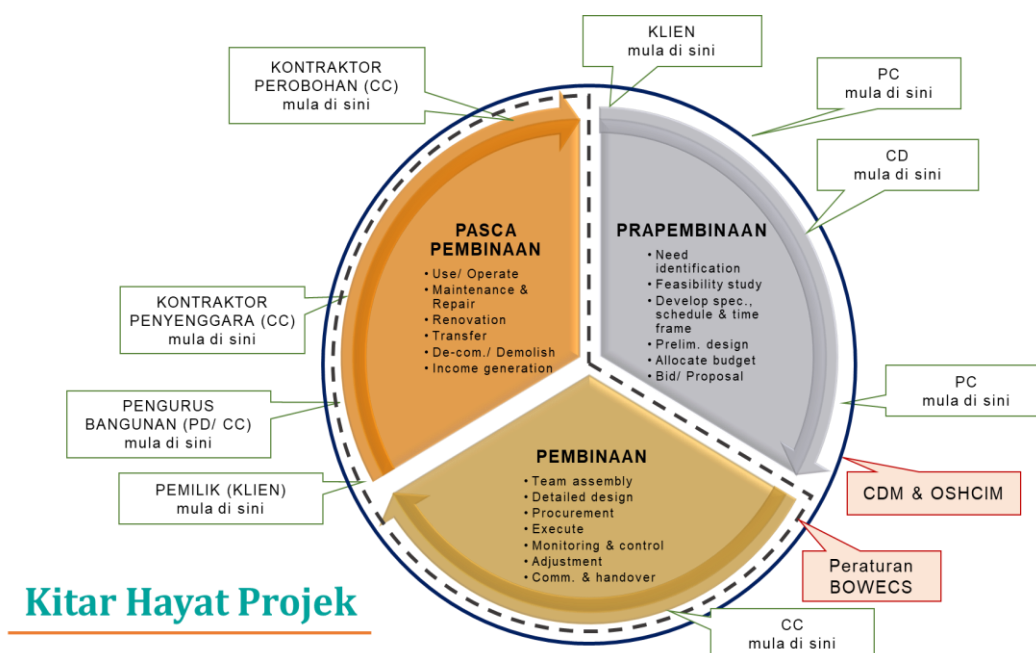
KONTRAKTOR PEROBOHAN (CC) mula di sini

KLIEN mula di sini

PC mula di sini

CD mula di sini

PASCA PEMBINAAN
• Use/ Operate
• Maintenance & Repair
• Renovation
• Transfer
• De-com./ Demolish
• Income generation

PRAPEMBINAAN
• Need identification
• Feasibility study
• Develop spec., schedule & time frame
• Prelim. design
• Allocate budget
• Bid/ Proposal

KONTRAKTOR PENYENGGARA (CC) mula di sini

PENGURUS BANGUNAN (PD/ CC) mula di sini

PC mula di sini

PEMBINAAN
• Team assembly
• Detailed design
• Procurement
• Execute
• Monitoring & control
• Adjustment
• Comm. & handover

PEMILIK (KLIEN) mula di sini

CDM & OSHCIM

Peraturan BOWECS

Kitar Hayat Projek

CC mula di sini